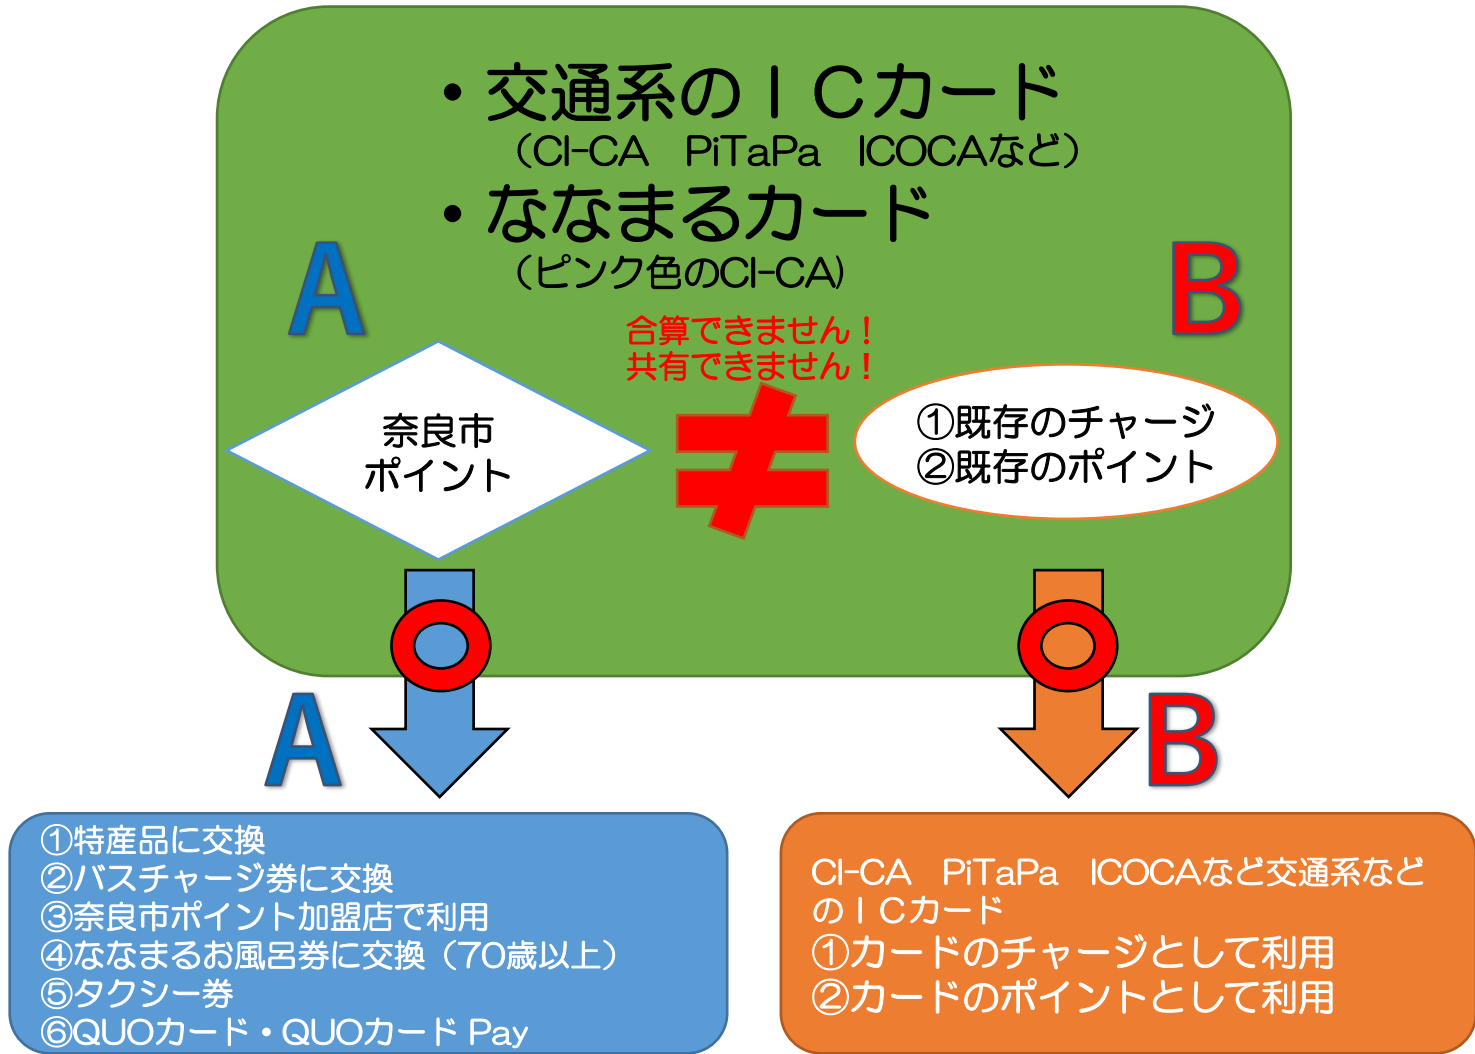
・交通系のＩＣカード
（CI-CA　PiTaPa　ICOCAなど）
・ななまるカード
（ピンク色のCI-CA）

A

B

合算できません！
共有できません！

奈良市ポイント

≠

①既存のチャージ
②既存のポイント

A

B

①特産品に交換
②バスチャージ券に交換
③奈良市ポイント加盟店で利用
④ななまるお風呂券に交換（70歳以上）
⑤タクシー券
⑥QUOカード・QUOカード Pay

CI-CA　PiTaPa　ICOCAなど交通系などのＩＣカード
①カードのチャージとして利用
②カードのポイントとして利用